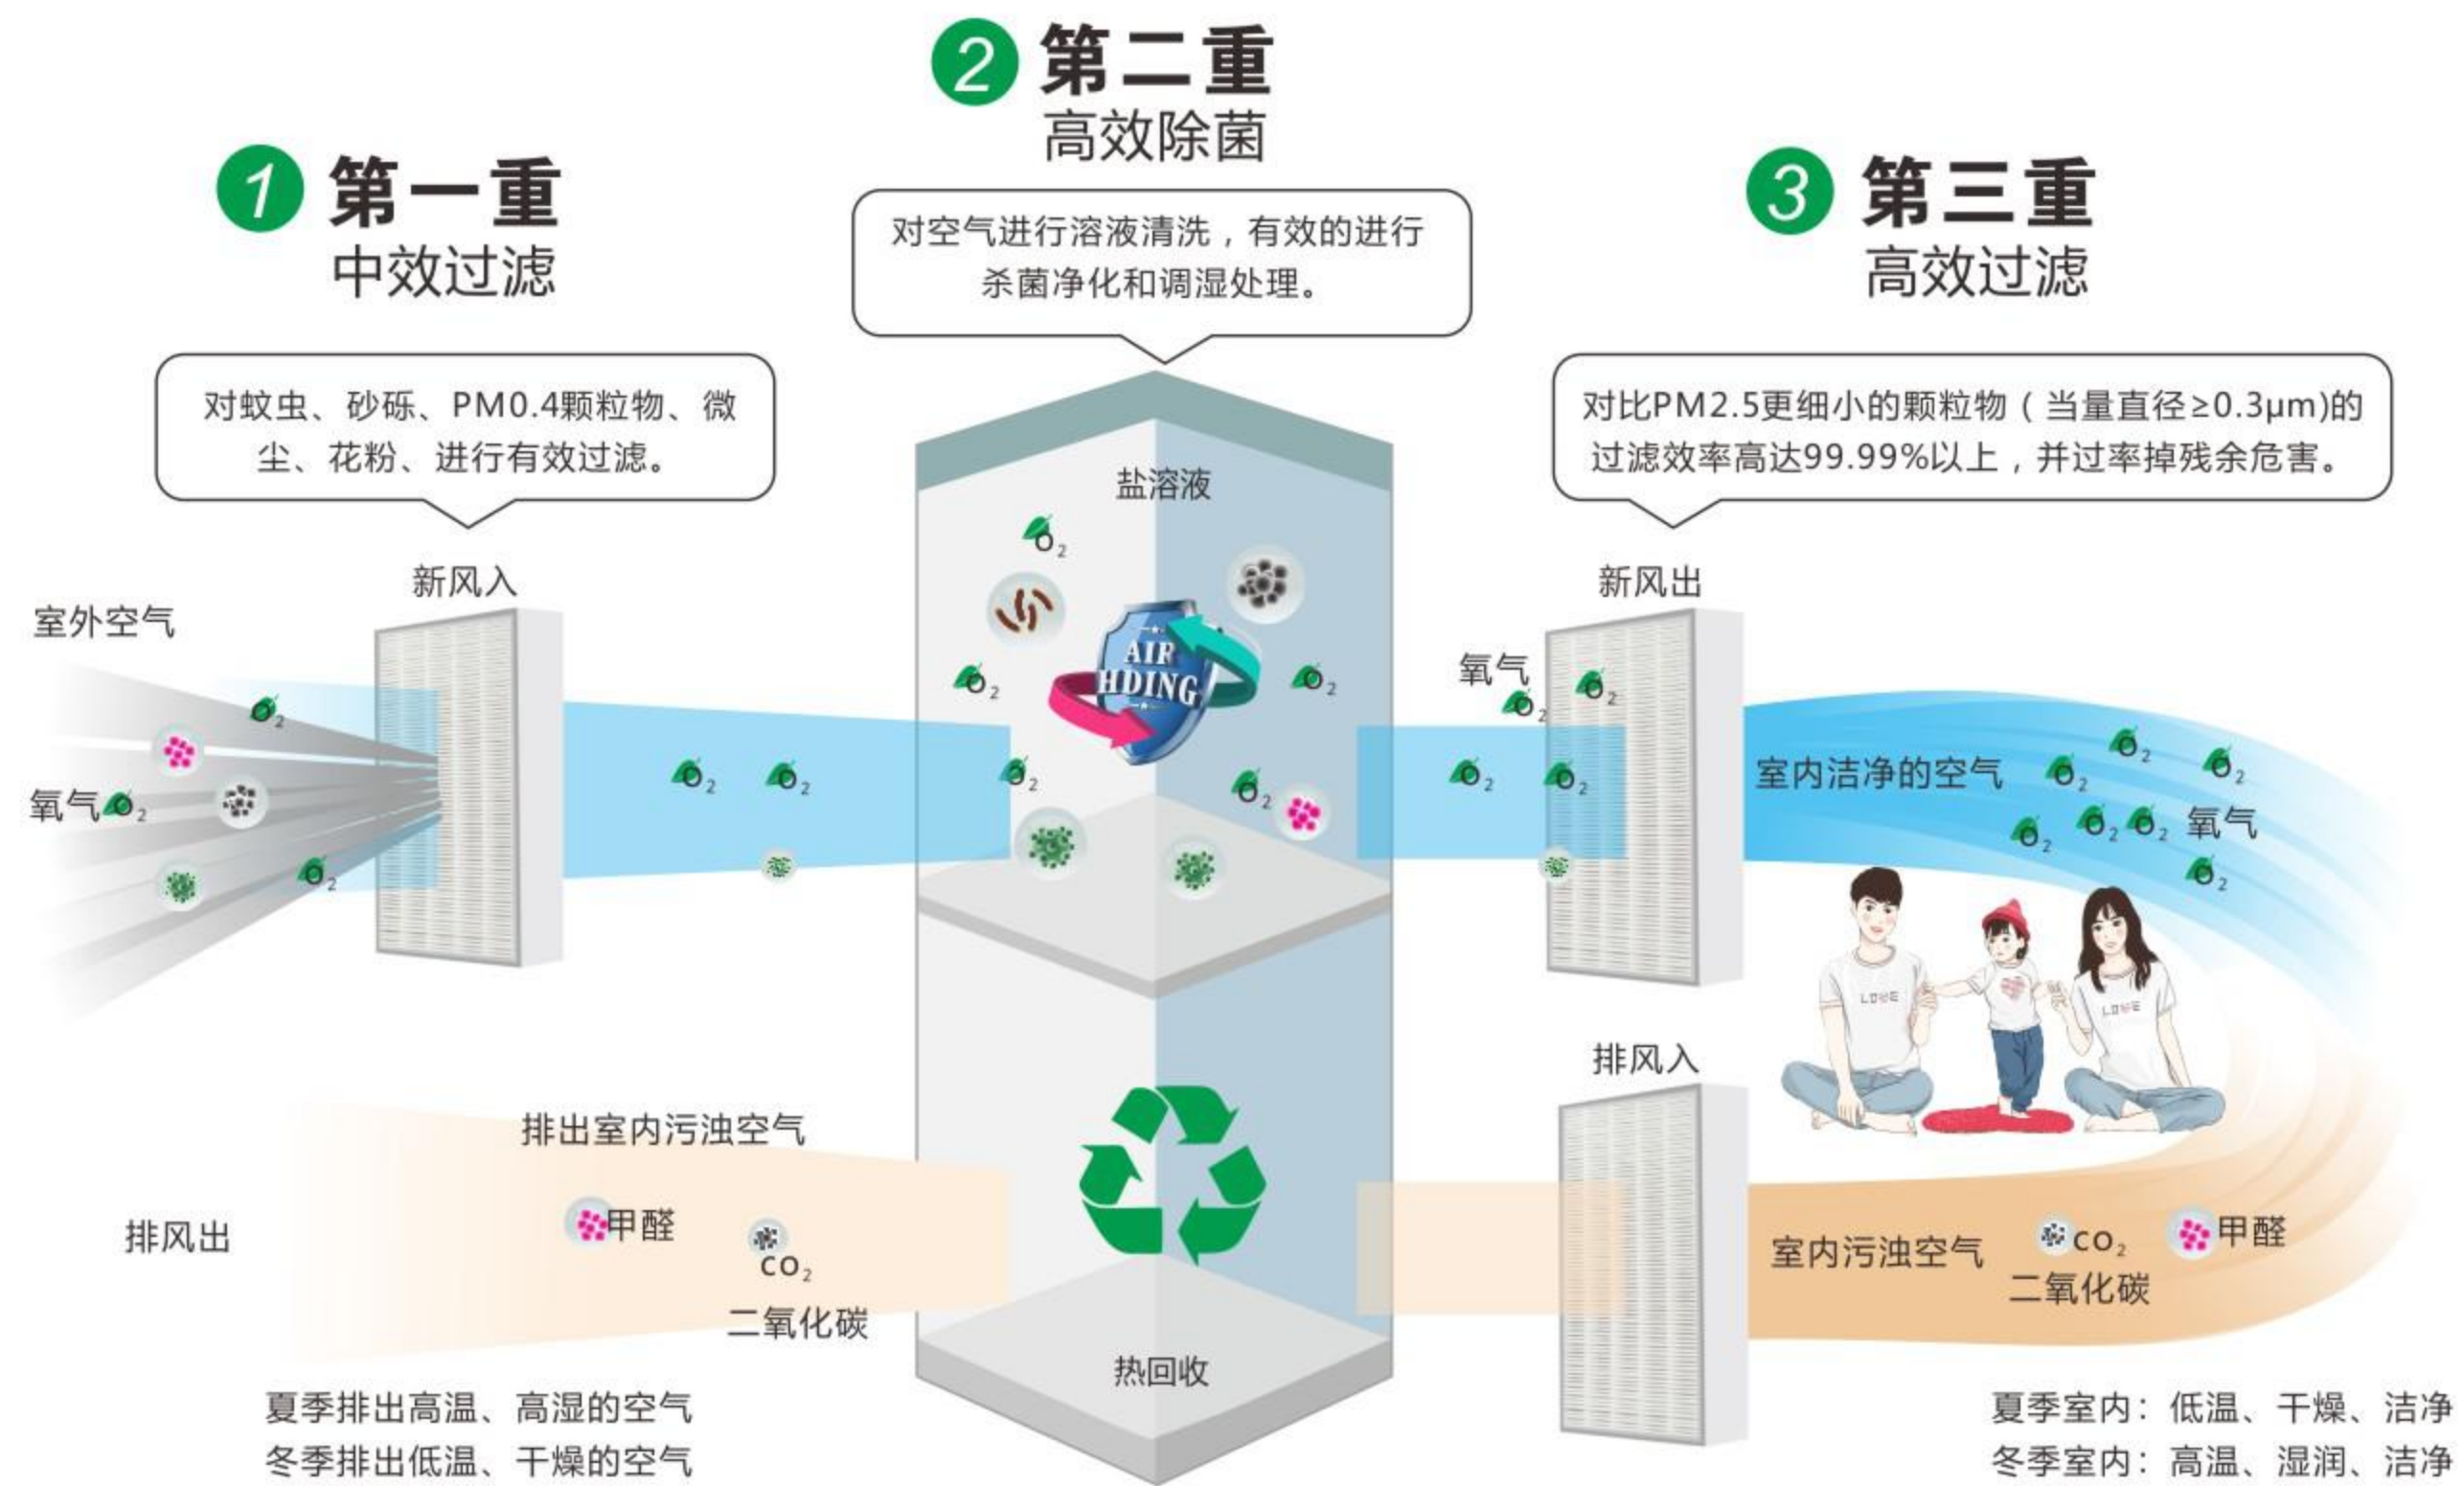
2 第二重
高效除菌

对空气进行溶液清洗，有效的进行杀菌净化和调湿处理。

1 第一重
中效过滤

对蚊虫、砂砾、PM0.4颗粒物、微尘、花粉、进行有效过滤。

3 第三重
高效过滤

对比PM2.5更细小的颗粒物（当量直径≥0.3μm)的过滤效率高达99.99%以上，并过率掉残余危害。

盐溶液

AIR HDING

新风入

室外空气

氧气 $O_2$

$O_2$

$O_2$

$O_2$

$O_2$

$O_2$

$O_2$

$O_2$

$O_2$

$O_2$

新风出

氧气

$O_2$

$O_2$

$O_2$

$O_2$

室内洁净的空气

$O_2$

$O_2$

$O_2$

$O_2$

$O_2$

$O_2$

氧气

$O_2$

排风入

排出室内污浊空气

排风出

甲醛

$CO_2$

二氧化碳

室内污浊空气

$CO_2$

二氧化碳

甲醛

热回收

夏季排出高温、高湿的空气
冬季排出低温、干燥的空气

夏季室内：低温、干燥、洁净
冬季室内：高温、湿润、洁净